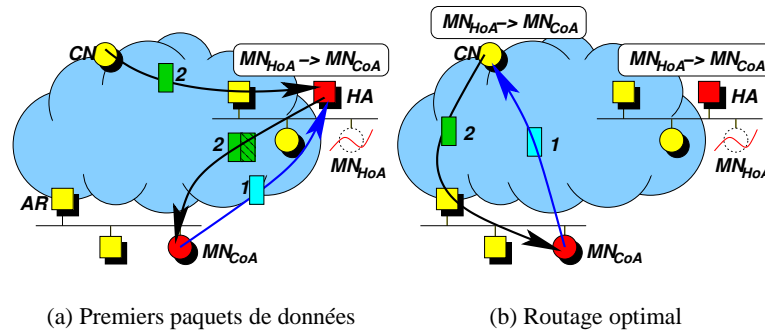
CN

2

$MN_{HoA}$ –> $MN_{CoA}$

HA

2

1

$MN_{HoA}$

AR

$MN_{CoA}$

$MN_{HoA}$ –> $MN_{CoA}$

CN

$MN_{HoA}$–> $MN_{CoA}$

HA

2

1

$MN_{HoA}$

$MN_{CoA}$

(a) Premiers paquets de données

(b) Routage optimal